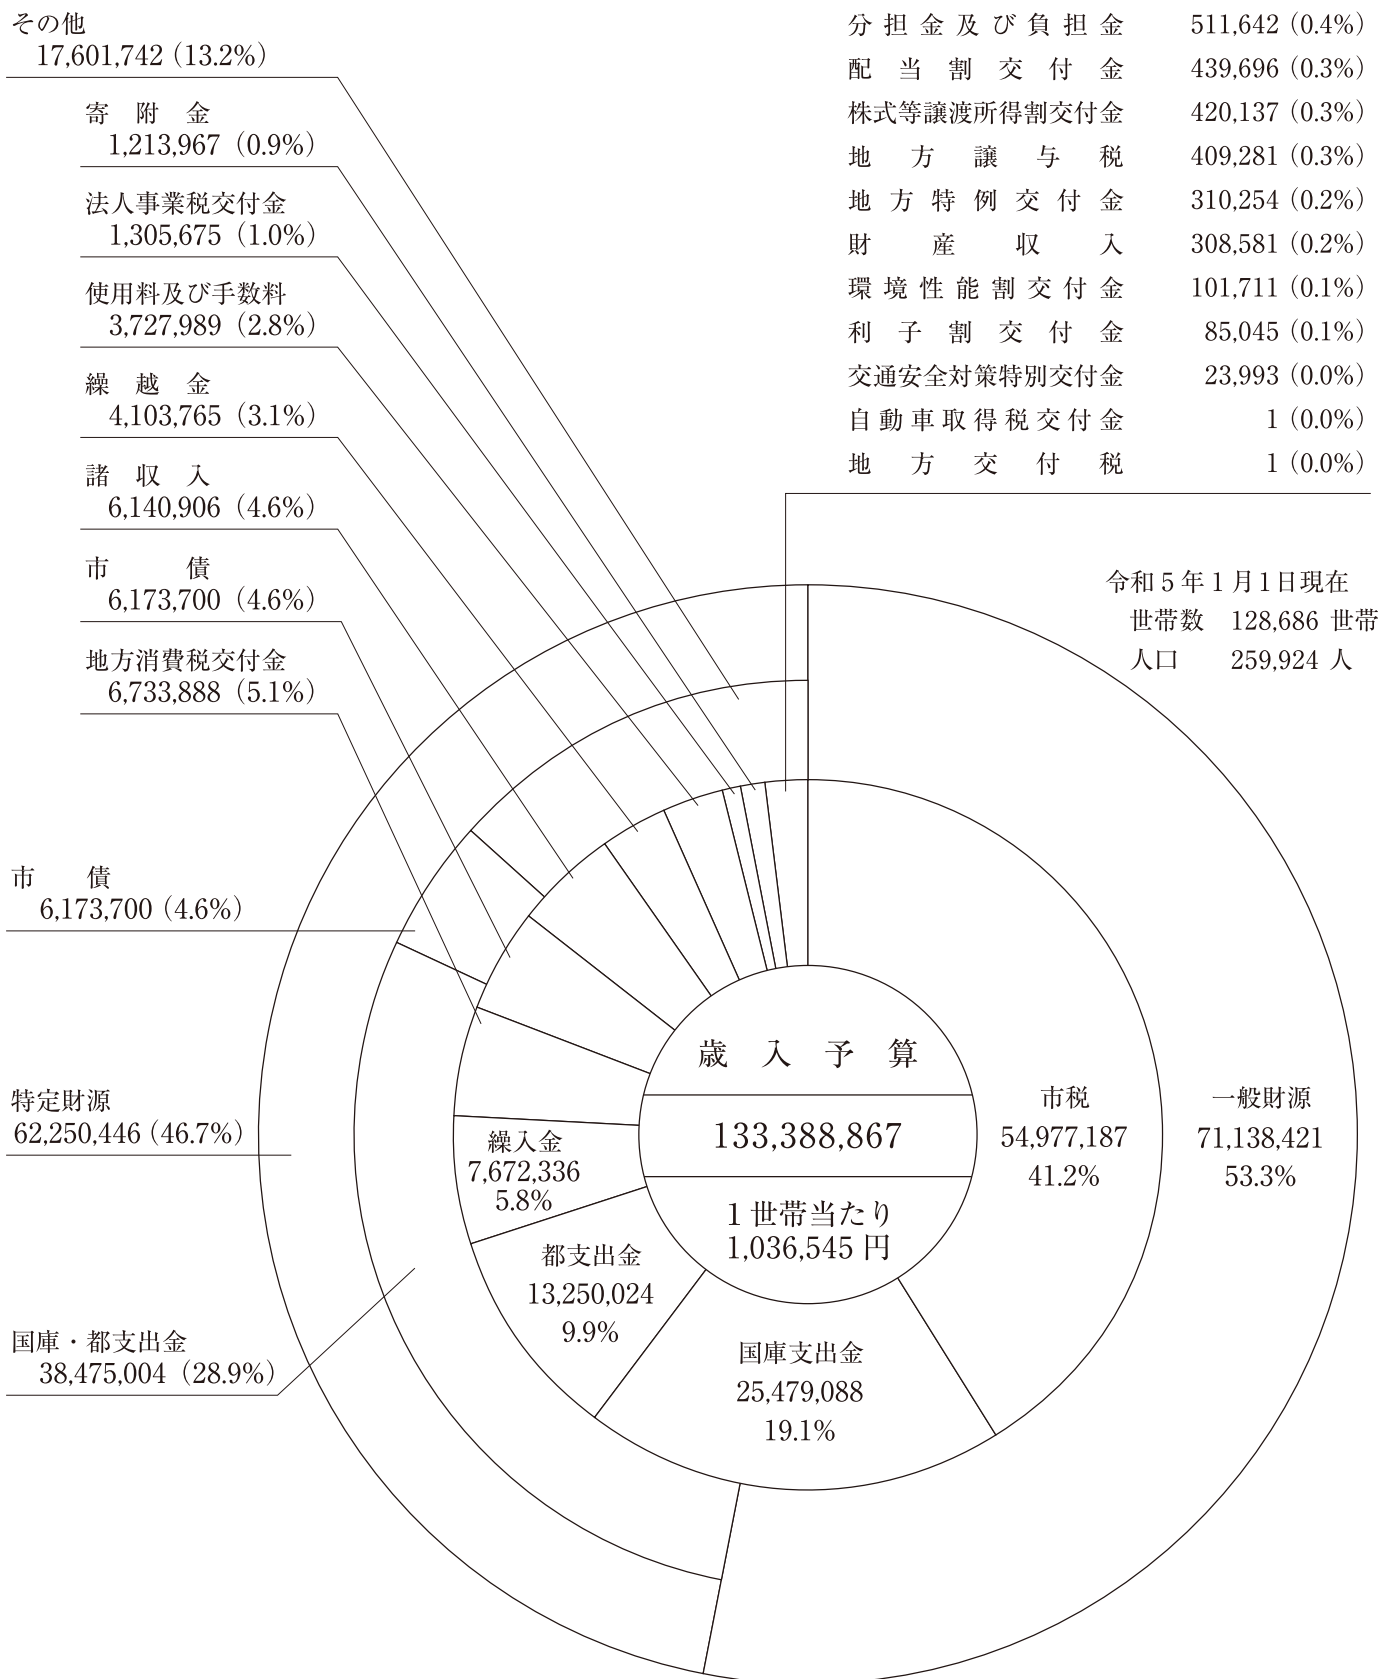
その他
17,601,742（13.2%）

寄附金
1,213,967（0.9%）

法人事業税交付金
1,305,675（1.0%）

使用料及び手数料
3,727,989（2.8%）

繰越金
4,103,765（3.1%）

諸収入
6,140,906（4.6%）

市債
6,173,700（4.6%）

地方消費税交付金
6,733,888（5.1%）

| 分担金及び負担金 | 511,642（0.4%） |
|---|---|
| 配当割交付金 | 439,696（0.3%） |
| 株式等譲渡所得割交付金 | 420,137（0.3%） |
| 地方譲与税 | 409,281（0.3%） |
| 地方特例交付金 | 310,254（0.2%） |
| 財産収入 | 308,581（0.2%） |
| 環境性能割交付金 | 101,711（0.1%） |
| 利子割交付金 | 85,045（0.1%） |
| 交通安全対策特別交付金 | 23,993（0.0%） |
| 自動車取得税交付金 | 1（0.0%） |
| 地方交付税 | 1（0.0%） |

令和5年1月1日現在
世帯数 128,686 世帯
人口 259,924 人

市債
6,173,700（4.6%）

特定財源
62,250,446（46.7%）

国庫・都支出金
38,475,004（28.9%）

歳入予算
133,388,867
1世帯当たり
1,036,545 円

市税
54,977,187
41.2%

一般財源
71,138,421
53.3%

繰入金
7,672,336
5.8%

都支出金
13,250,024
9.9%

国庫支出金
25,479,088
19.1%